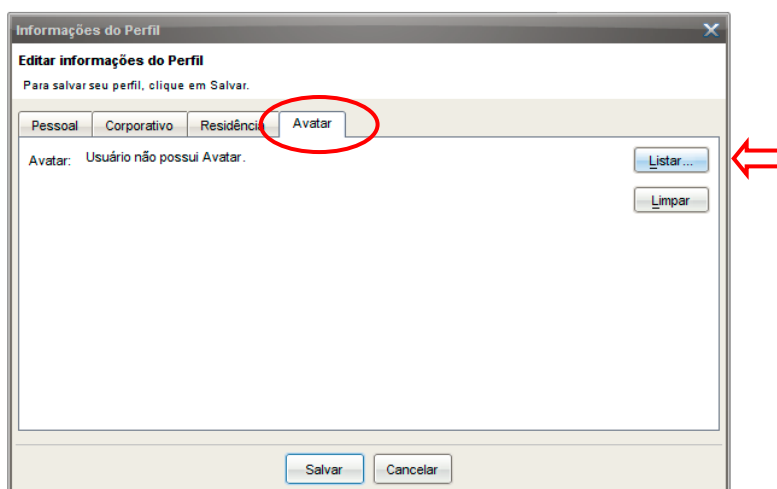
Informações do Perfil

Editar informações do Perfil

Para salvar seu perfil, clique em Salvar.

Pessoal | Corporativo | Residência | Avatar

Avatar: Usuário não possui Avatar.

Listar...

Limpar

Salvar | Cancelar